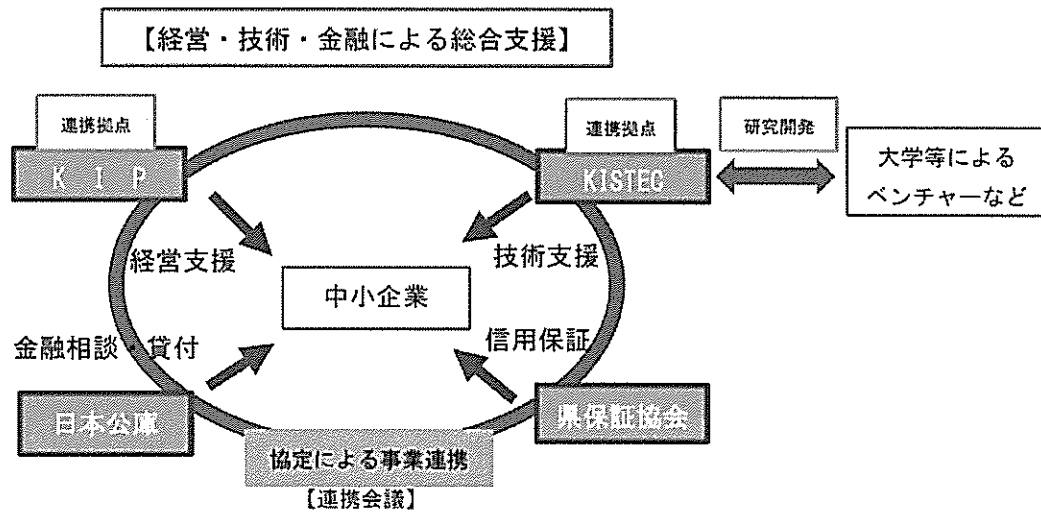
【経営・技術・金融による総合支援】

連携拠点

K I P

連携拠点

KISTEC

研究開発

大学等によるベンチャーなど

経営支援

技術支援

中小企業

金融相談・貸付

信用保証

日本公庫

県保証協会

協定による事業連携

【連携会議】